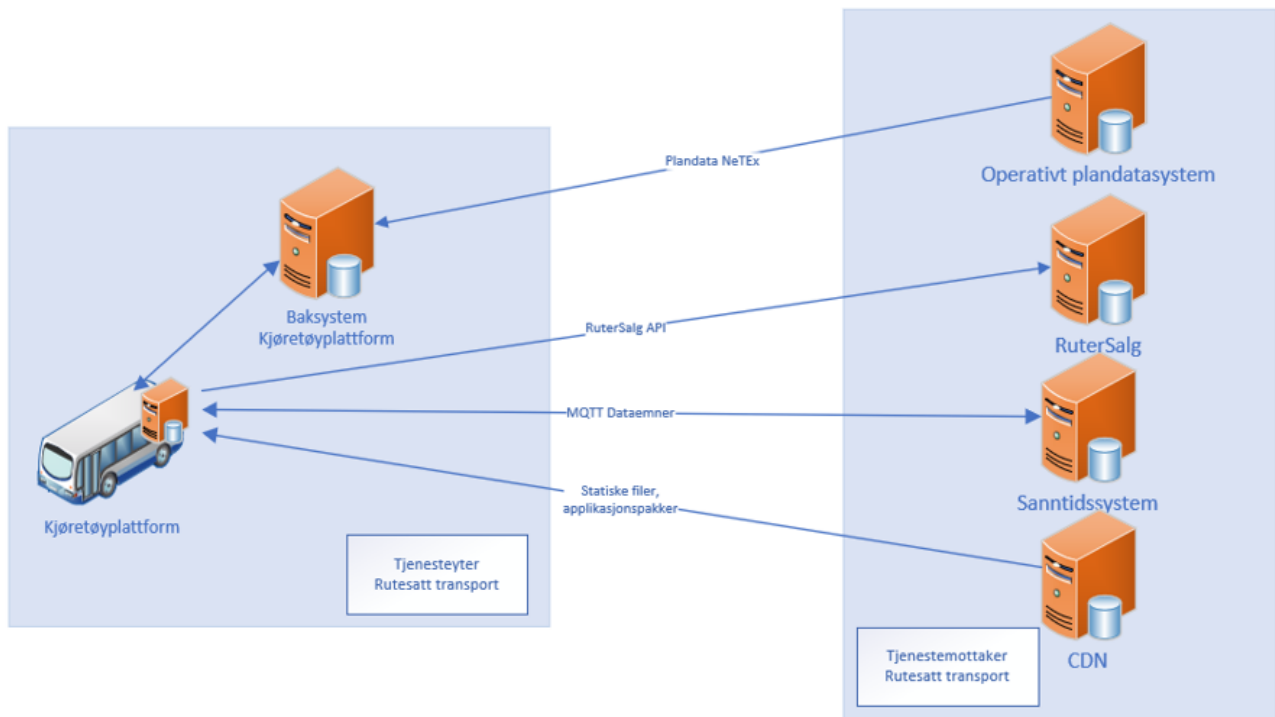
Plandata NeTEx

Operativt plandatasystem

Baksystem
Kjøretøyplattform

RuterSalg API

RuterSalg

MQTT Dataemner

Sanntidssystem

Kjøretøyplattform

Statiske filer,
applikasjonspakker

Tjenesteyter
Rutesatt transport

CDN

Tjenestemottaker
Rutesatt transport